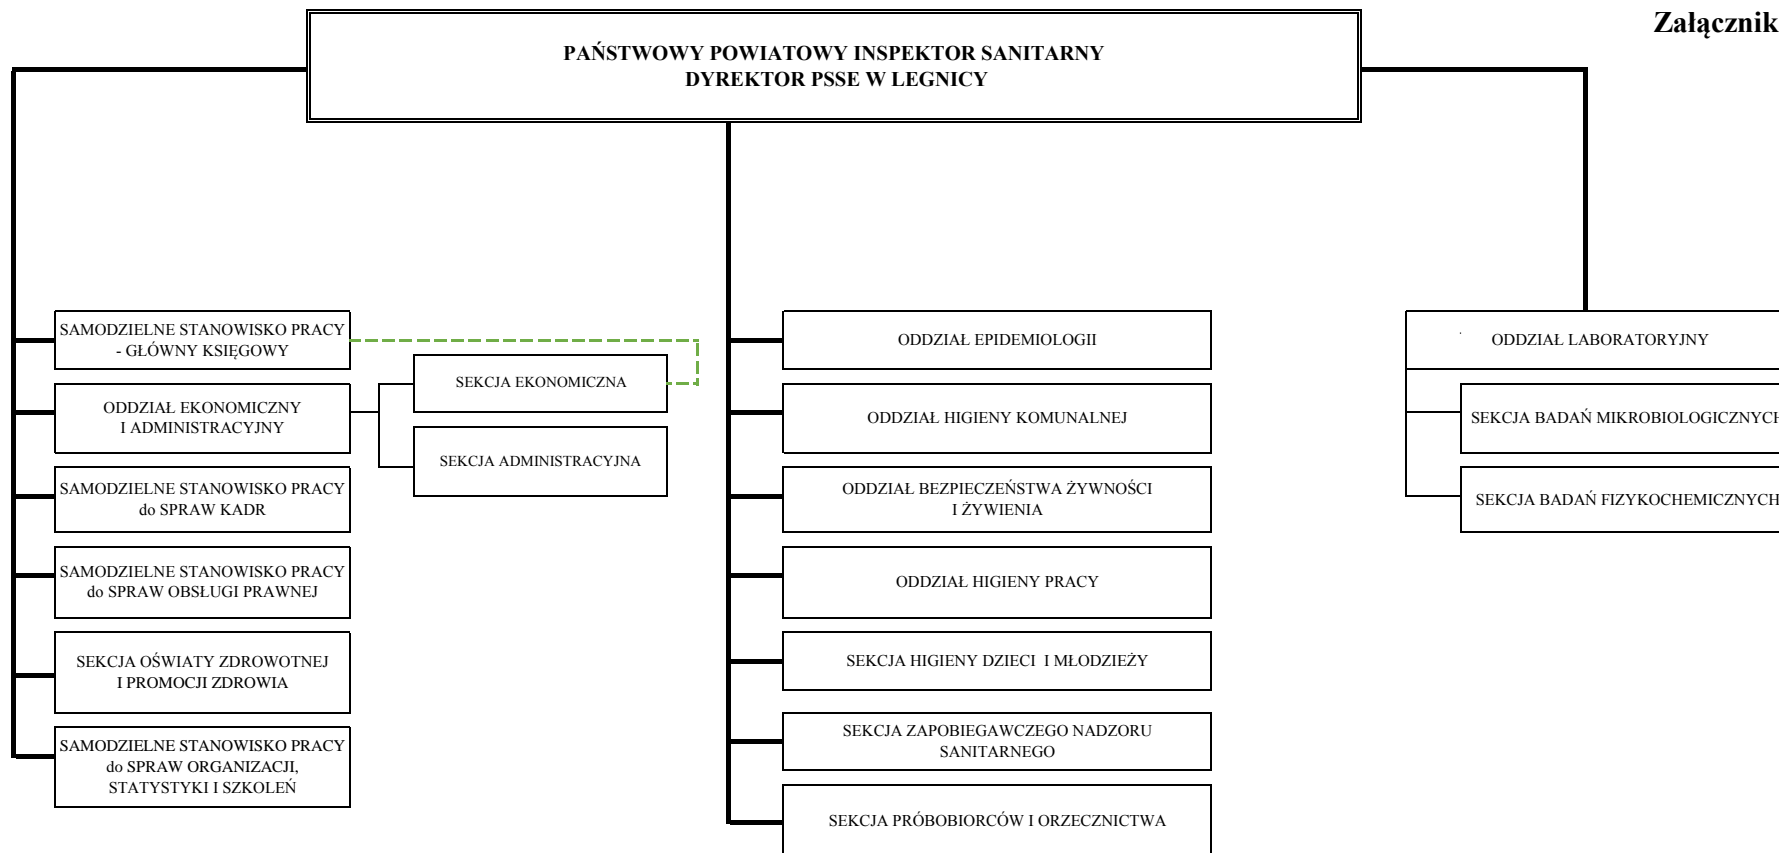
Załącznik

PAŃSTWOWY POWIATOWY INSPEKTOR SANITARNY
DYREKTOR PSSE W LEGNICY

SAMODZIELNE STANOWISKO PRACY - GŁÓWNY KSIĘGOWY

ODDZIAŁ EKONOMICZNY I ADMINISTRACYJNY

SEKCJA EKONOMICZNA

SEKCJA ADMINISTRACYJNA

SAMODZIELNE STANOWISKO PRACY do SPRAW KADR

SAMODZIELNE STANOWISKO PRACY do SPRAW OBSŁUGI PRAWNEJ

SEKCJA OŚWIATY ZDROWOTNEJ I PROMOCJI ZDROWIA

SAMODZIELNE STANOWISKO PRACY do SPRAW ORGANIZACJI, STATYSTYKI I SZKOLEŃ

ODDZIAŁ EPIDEMIOLOGII

ODDZIAŁ HIGIENY KOMUNALNEJ

ODDZIAŁ BEZPIECZEŃSTWA ŻYWNOŚCI I ŻYWIENIA

ODDZIAŁ HIGIENY PRACY

SEKCJA HIGIENY DZIECI I MŁODZIEŻY

SEKCJA ZAPOBIEGAWCZEGO NADZORU SANITARNEGO

SEKCJA PRÓBOBIORCÓW I ORZECZNICTWA

ODDZIAŁ LABORATORYJNY

SEKCJA BADAŃ MIKROBIOLOGICZNYCH

SEKCJA BADAŃ FIZYKOCHEMICZNYCH